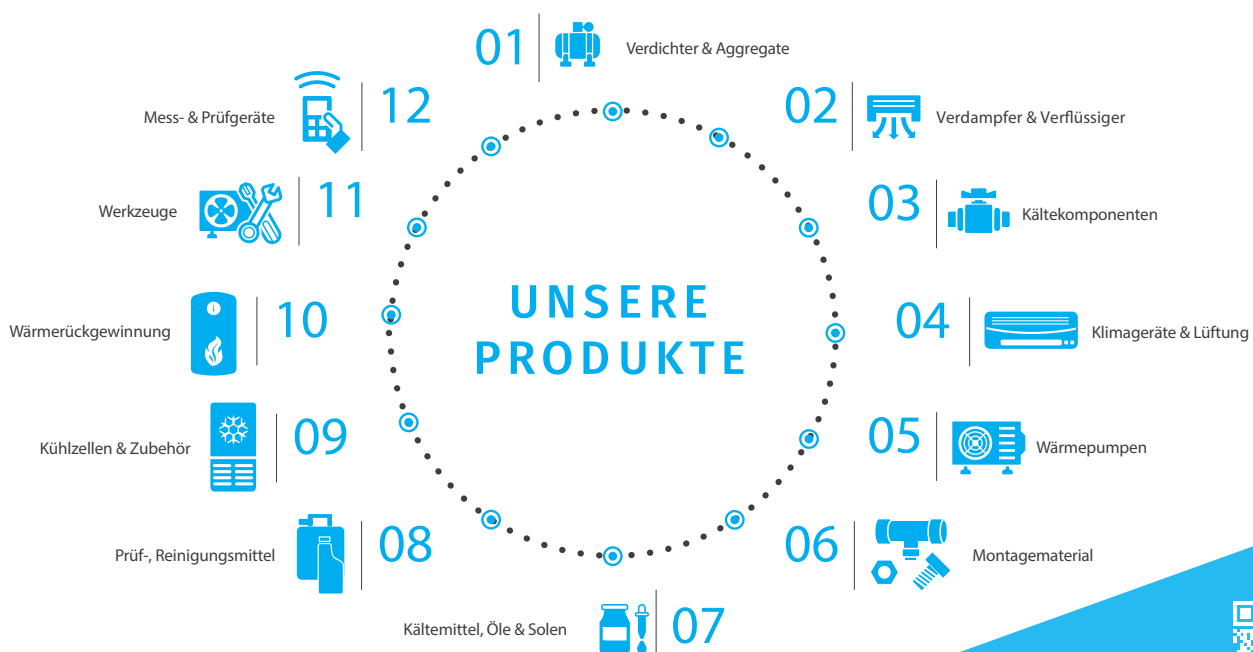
UNSERE PRODUKTE

01 Verdichter & Aggregate

02 Verdampfer & Verflüssiger

03 Kältekomponenten

04 Klimageräte & Lüftung

05 Wärmepumpen

06 Montagematerial

07 Kältemittel, Öle & Solen

08 Prüf-, Reinigungsmittel

09 Kühlzellen & Zubehör

10 Wärmerückgewinnung

11 Werkzeuge

12 Mess- & Prüfgeräte